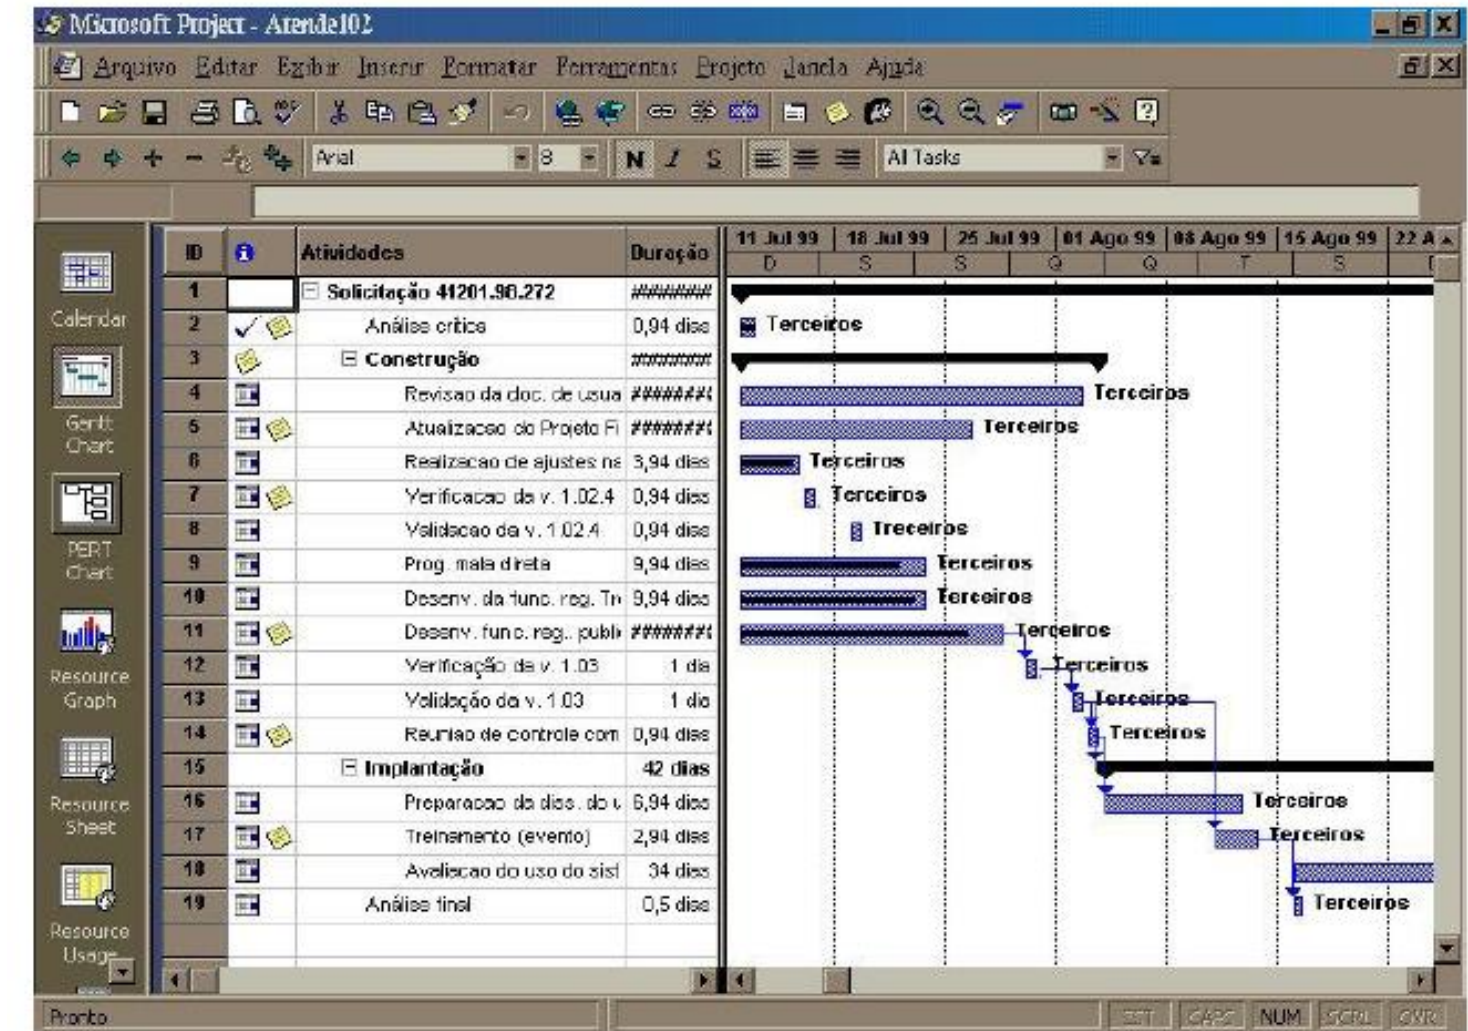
Microsoft Project - Atende102

Arquivo Editar Exibir Inserir Formatar Ferramentas Projeto Janela Ajuda

Arial 8 N I S All Tasks

Calendar

Gantt Chart

PERT Chart

Resource Graph

Resource Sheet

Resource Usage

| ID | | Atividades | Duração |
|---|---|---|---|
| 1 | | Solicitação 41201.98.272 | ######## |
| 2 | | Análise crítica | 0,94 dias |
| 3 | | Construção | ######## |
| 4 | | Revisao da doc. de usua | ######## |
| 5 | | Atualizacao do Projeto Fi | ######## |
| 6 | | Realizacao de ajustes na | 3,94 dias |
| 7 | | Verificacao da v. 1.02.4 | 0,94 dias |
| 8 | | Validacao da v. 1.02.4 | 0,94 dias |
| 9 | | Prog. mala direta | 9,94 dias |
| 10 | | Desenv. da func. reg. Tr | 9,94 dias |
| 11 | | Desenv. func. reg.. publi | ######## |
| 12 | | Verificação da v. 1.03 | 1 dia |
| 13 | | Validação da v. 1.03 | 1 dia |
| 14 | | Reuniao de controle com | 0,94 dias |
| 15 | | Implantação | 42 dias |
| 16 | | Preparacao da diss. do u | 6,94 dias |
| 17 | | Treinamento (evento) | 2,94 dias |
| 18 | | Avaliacao do uso do sist | 34 dias |
| 19 | | Análise final | 0,5 dias |

11 Jul 99 | 18 Jul 99 | 25 Jul 99 | 01 Ago 99 | 08 Ago 99 | 15 Ago 99 | 22 A
D S S Q Q T S

Terceiros
Terceiros
Terceiros
Terceiros
Terceiros
Treceiros
Terceiros
Terceiros
Terceiros
Terceiros
Terceiros
Terceiros
Terceiros
Terceiros
Terceiros

Pronto EXT CAPS NUM SCRL OVR